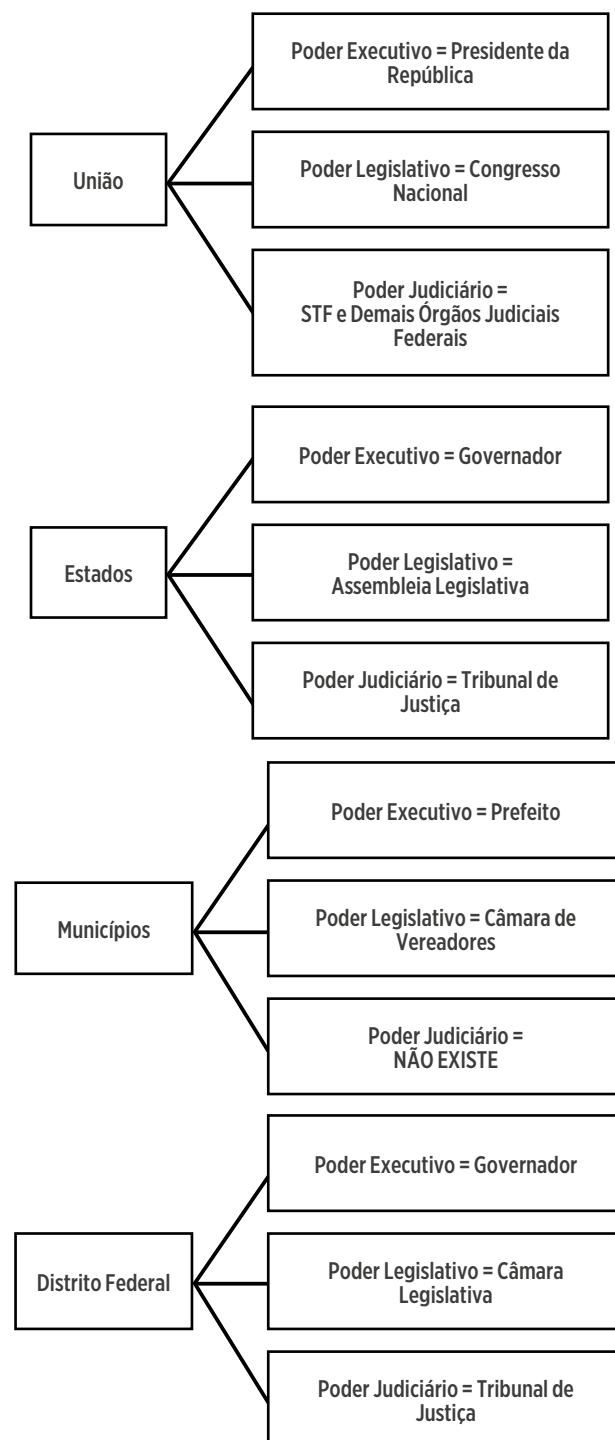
União

Poder Executivo = Presidente da República

Poder Legislativo = Congresso Nacional

Poder Judiciário = STF e Demais Órgãos Judiciais Federais

Estados

Poder Executivo = Governador

Poder Legislativo = Assembleia Legislativa

Poder Judiciário = Tribunal de Justiça

Municípios

Poder Executivo = Prefeito

Poder Legislativo = Câmara de Vereadores

Poder Judiciário = NÃO EXISTE

Distrito Federal

Poder Executivo = Governador

Poder Legislativo = Câmara Legislativa

Poder Judiciário = Tribunal de Justiça